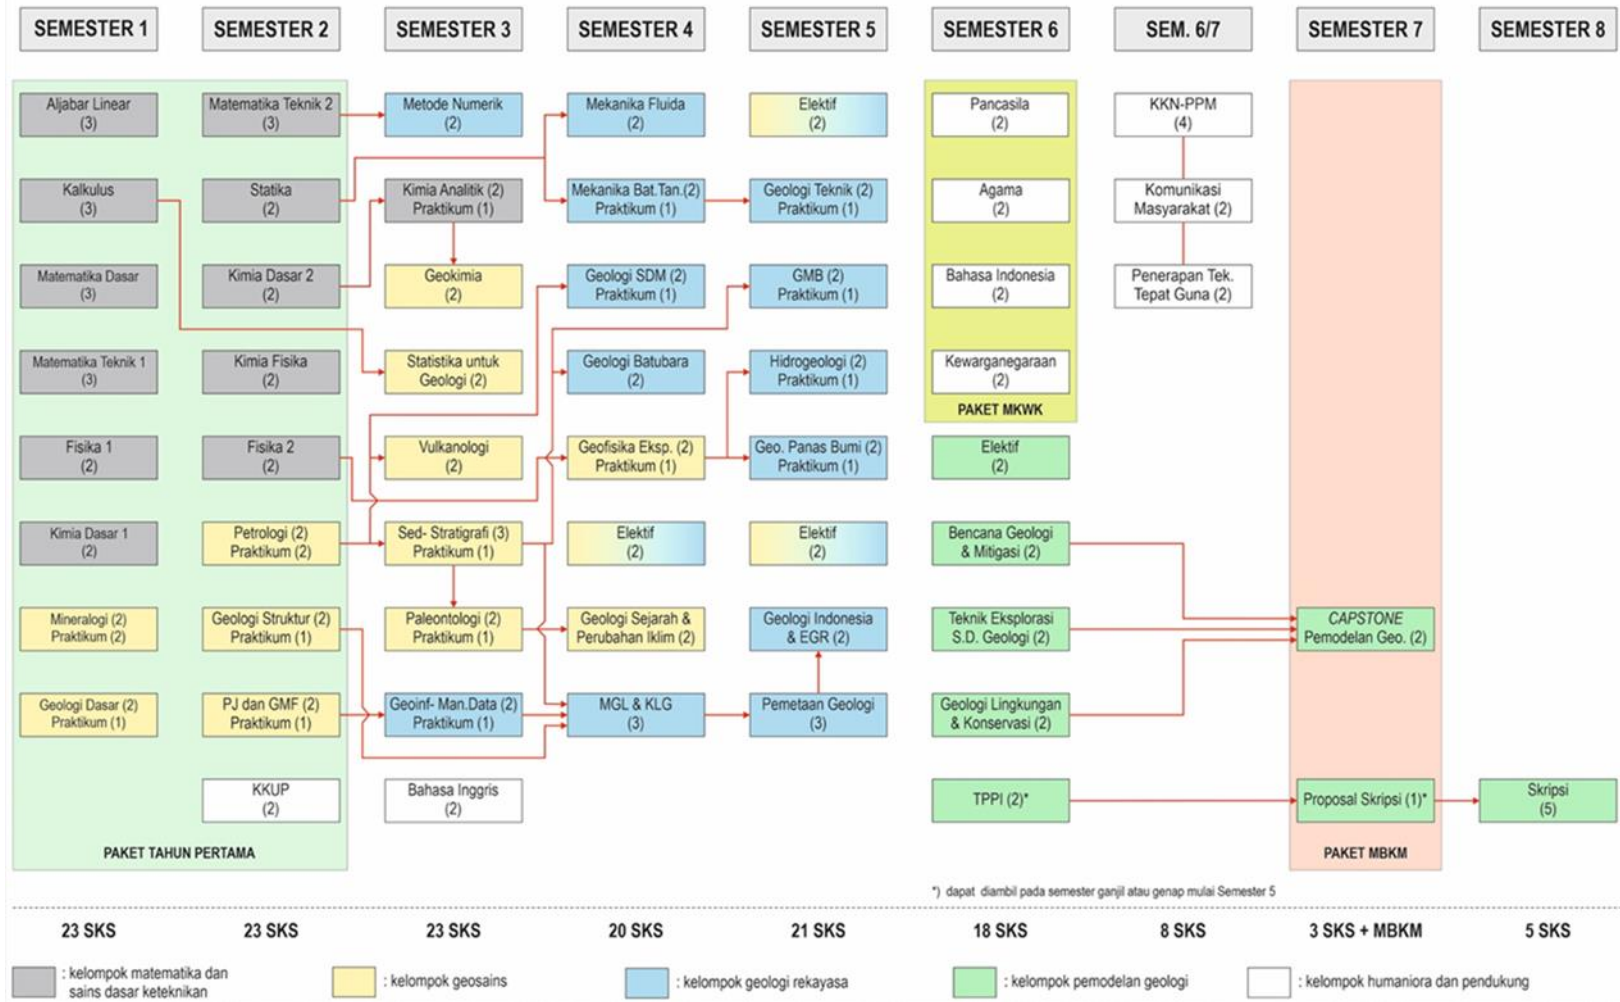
SEMESTER 1

Aljabar Linear (3)
Kalkulus (3)
Matematika Dasar (3)
Matematika Teknik 1 (3)
Fisika 1 (2)
Kimia Dasar 1 (2)
Mineralogi (2) Praktikum (2)
Geologi Dasar (2) Praktikum (1)

SEMESTER 2

Matematika Teknik 2 (3)
Statika (2)
Kimia Dasar 2 (2)
Kimia Fisika (2)
Fisika 2 (2)
Petrologi (2) Praktikum (2)
Geologi Struktur (2) Praktikum (1)
PJ dan GMF (2) Praktikum (1)
KKUP (2)

PAKET TAHUN PERTAMA

SEMESTER 3

Metode Numerik (2)
Kimia Analitik (2) Praktikum (1)
Geokimia (2)
Statistika untuk Geologi (2)
Vulkanologi (2)
Sed- Stratigrafi (3) Praktikum (1)
Paleontologi (2) Praktikum (1)
Geoinf- Man.Data (2) Praktikum (1)
Bahasa Inggris (2)

SEMESTER 4

Mekanika Fluida (2)
Mekanika Bat.Tan.(2) Praktikum (1)
Geologi SDM (2) Praktikum (1)
Geologi Batubara (2)
Geofisika Eksp. (2) Praktikum (1)
Elektif (2)
Geologi Sejarah & Perubahan Iklim (2)
MGL & KLG (3)

SEMESTER 5

Elektif (2)
Geologi Teknik (2) Praktikum (1)
GMB (2) Praktikum (1)
Hidrogeologi (2) Praktikum (1)
Geo. Panas Bumi (2) Praktikum (1)
Elektif (2)
Geologi Indonesia & EGR (2)
Pemetaan Geologi (3)

SEMESTER 6

Pancasila (2)
Agama (2)
Bahasa Indonesia (2)
Kewarganegaraan (2)
PAKET MKWK
Elektif (2)
Bencana Geologi & Mitigasi (2)
Teknik Eksplorasi S.D. Geologi (2)
Geologi Lingkungan & Konservasi (2)
TPPI (2)*

SEM. 6/7

KKN-PPM (4)
Komunikasi Masyarakat (2)
Penerapan Tek. Tepat Guna (2)

SEMESTER 7

CAPSTONE Pemodelan Geo. (2)
Proposal Skripsi (1)*
PAKET MBKM

SEMESTER 8

Skripsi (5)

*) dapat diambil pada semester ganjil atau genap mulai Semester 5

23 SKS | 23 SKS | 23 SKS | 20 SKS | 21 SKS | 18 SKS | 8 SKS | 3 SKS + MBKM | 5 SKS

: kelompok matematika dan sains dasar keteknikan
: kelompok geosains
: kelompok geologi rekayasa
: kelompok pemodelan geologi
: kelompok humaniora dan pendukung